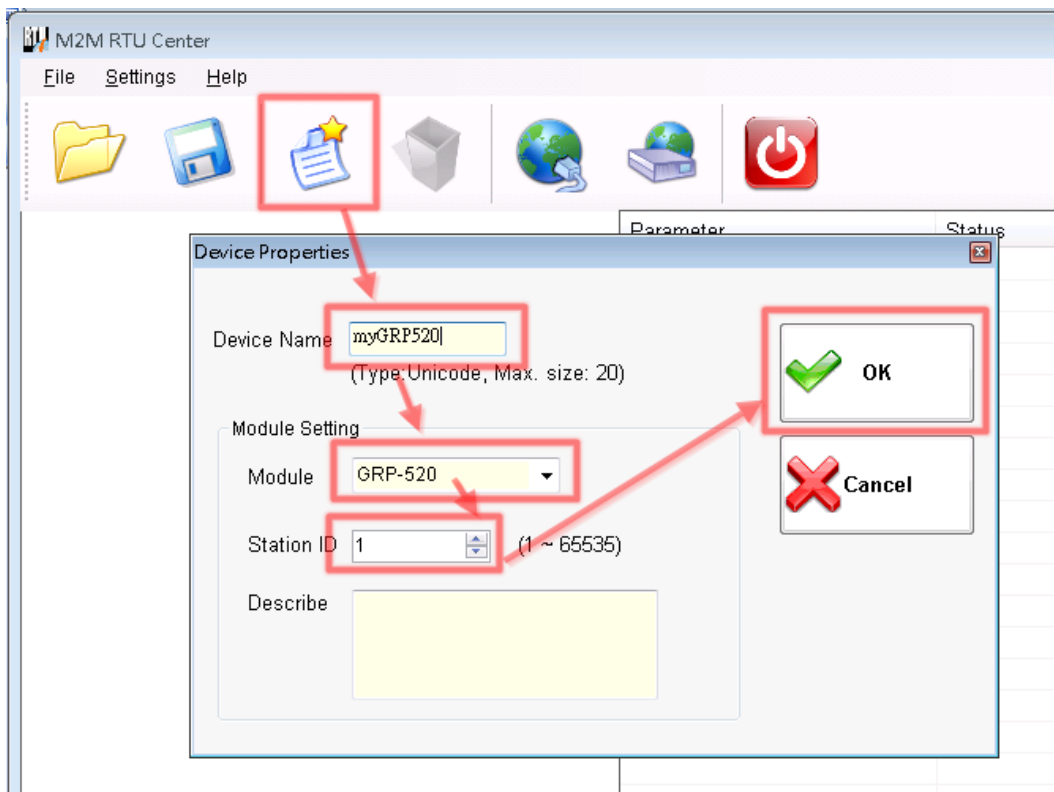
M2M RTU Center

File Settings Help

Parameter Status

Device Properties

Device Name myGRP520

(Type:Unicode, Max. size: 20)

Module Setting

Module GRP-520

Station ID 1 (1 ~ 65535)

Describe

OK

Cancel